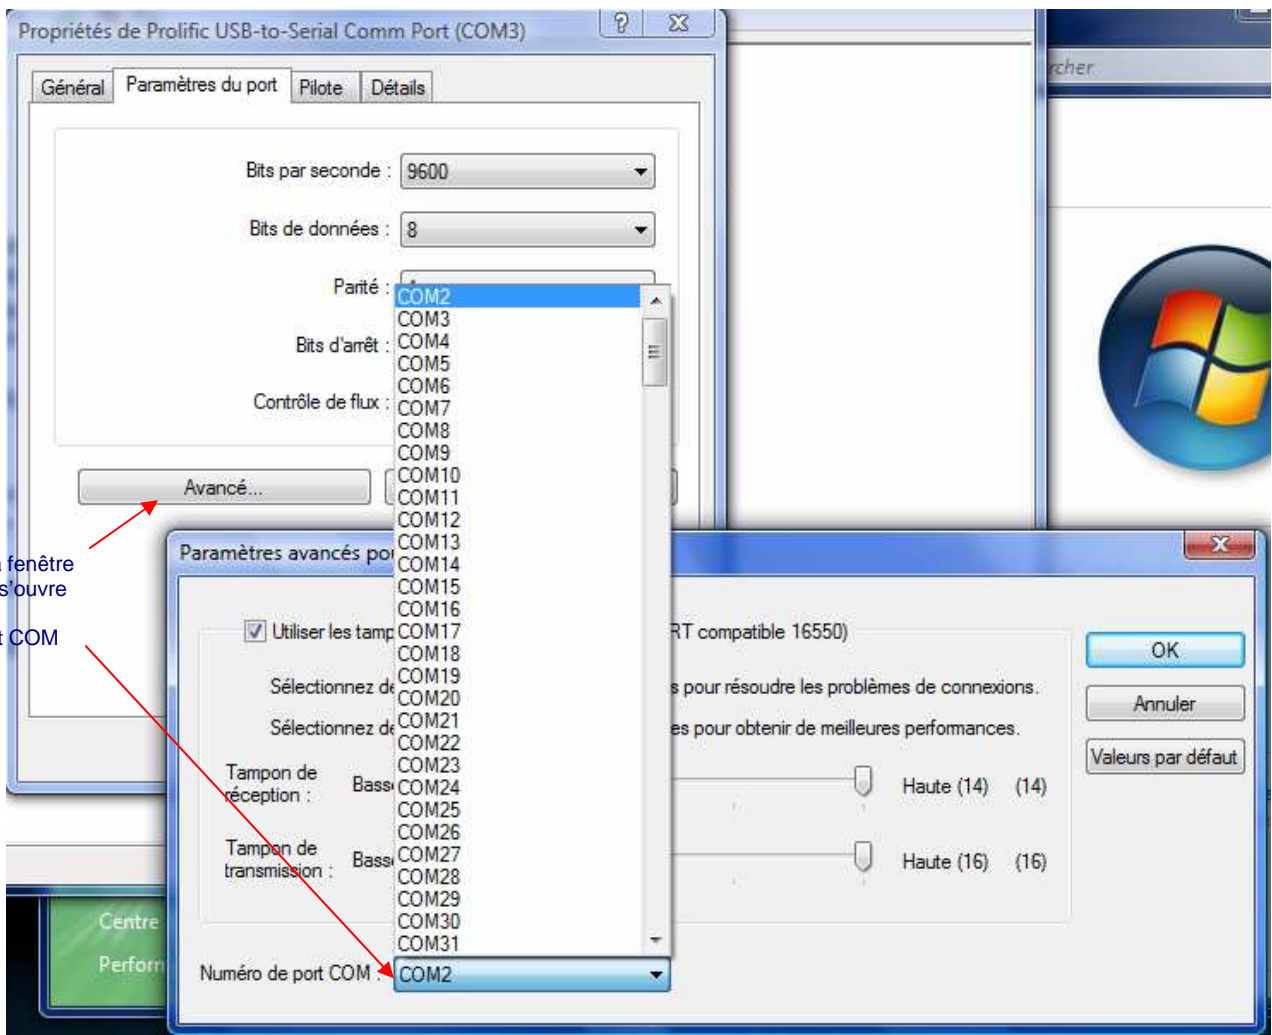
Propriétés de Prolific USB-to-Serial Comm Port (COM3)

Général | Paramètres du port | Pilote | Détails

Bits par seconde : 9600

Bits de données : 8

Parité :

Bits d'arrêt :

Contrôle de flux :

Avancé...

COM2
COM3
COM4
COM5
COM6
COM7
COM8
COM9
COM10
COM11
COM12
COM13
COM14
COM15
COM16
COM17
COM18
COM19
COM20
COM21
COM22
COM23
COM24
COM25
COM26
COM27
COM28
COM29
COM30
COM31

rcher

fenêtre s'ouvre

t COM

Paramètres avancés po

Utiliser les tamp RT compatible 16550)

Sélectionnez de s pour résoudre les problèmes de connexions.

Sélectionnez de es pour obtenir de meilleures performances.

Tampon de réception : Bass Haute (14) (14)

Tampon de transmission : Bass Haute (16) (16)

Numéro de port COM : COM2

OK

Annuler

Valeurs par défaut

Centre

Perforn